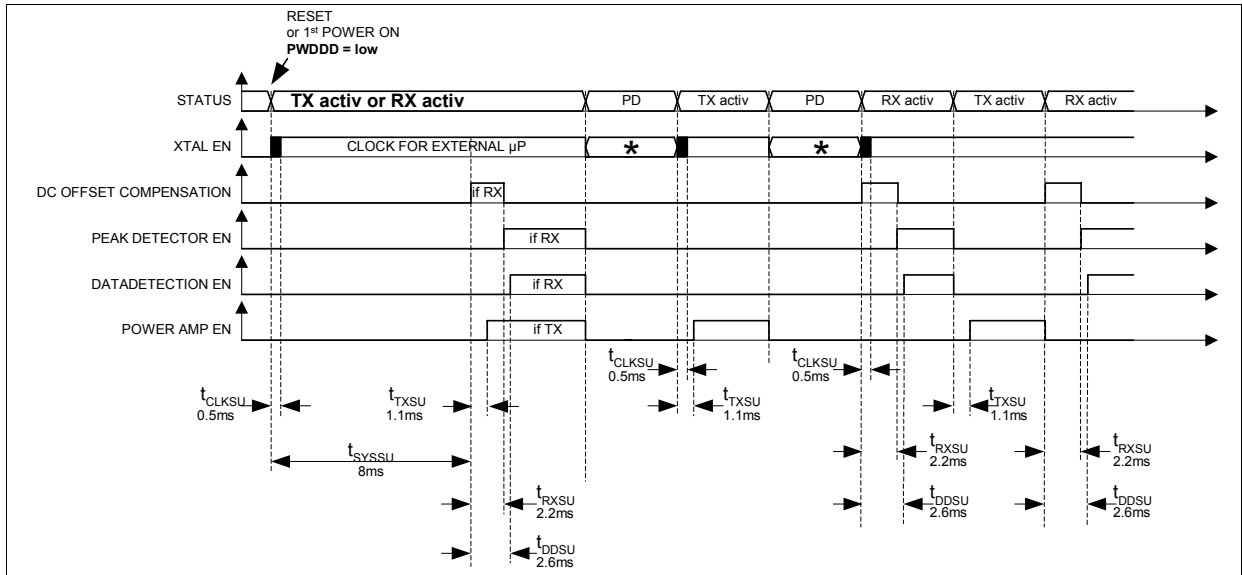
RESET
or 1$^{st}$ POWER ON
**PWDDD = low**

STATUS
TX activ or RX activ
PD
TX activ
PD
RX activ
TX activ
RX activ

XTAL EN
CLOCK FOR EXTERNAL µP
*
*

DC OFFSET COMPENSATION
if RX

PEAK DETECTOR EN
if RX

DATADETECTION EN
if RX

POWER AMP EN
if TX

$t_{CLKSU}$
0.5ms
$t_{CLKSU}$
0.5ms
$t_{CLKSU}$
0.5ms
$t_{TXSU}$
1.1ms
$t_{TXSU}$
1.1ms
$t_{TXSU}$
1.1ms
$t_{SYSSU}$
8ms
$t_{RXSU}$
2.2ms
$t_{RXSU}$
2.2ms
$t_{RXSU}$
2.2ms
$t_{DDSU}$
2.6ms
$t_{DDSU}$
2.6ms
$t_{DDSU}$
2.6ms